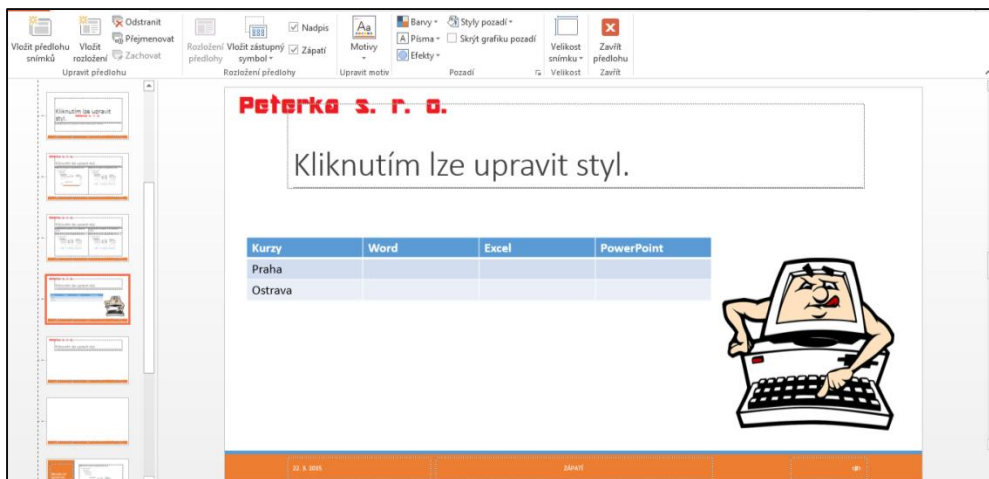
Vložit předlohu snímků
Vložit rozložení
Odstranit
Přejmenovat
Zachovat
Upravit předlohu
Rozložení předlohy
Vložit zástupný symbol
Nadpis
Zápatí
Rozložení předlohy
Motivy
Upravit motiv
Barvy
Písma
Efekty
Styly pozadí
Skrýt grafiku pozadí
Pozadí
Velikost snímku
Velikost
Zavřít předlohu
Zavřít

Kliknutím lze upravit styl.

Peterka s. r. o.

Kliknutím lze upravit styl.

| Kurzy | Word | Excel | PowerPoint |
|---|---|---|---|
| Praha | | | |
| Ostrava | | | |

22. 5. 2015
ZÁPATÍ
‹#›